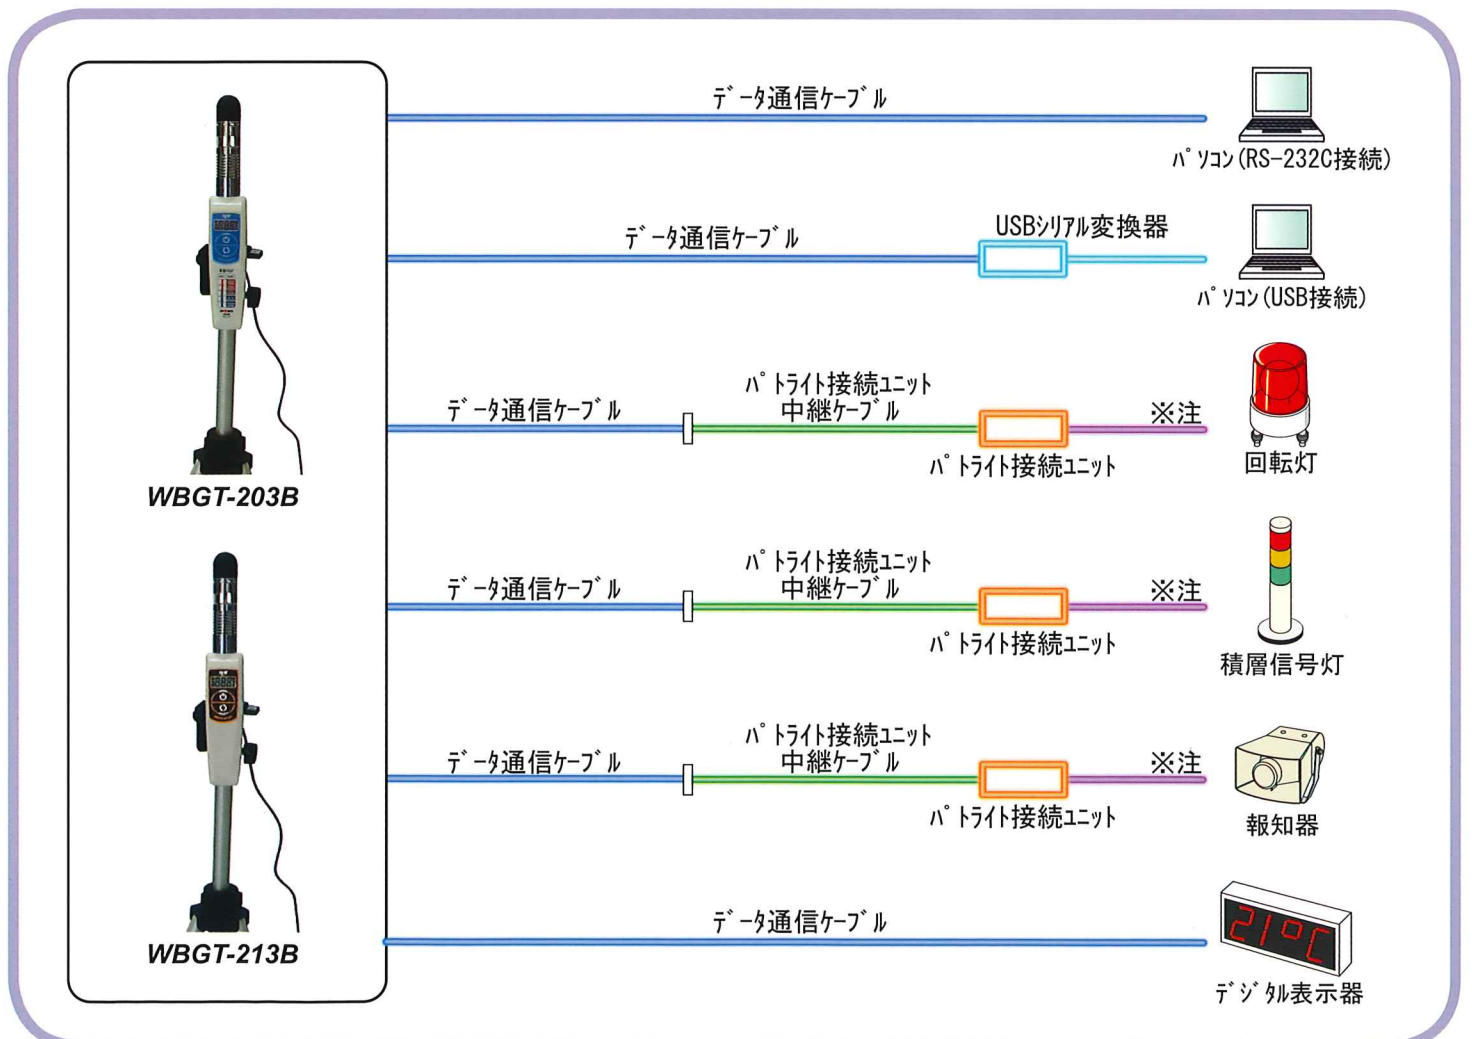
データ通信ケーブル

パソコン(RS-232C接続)

データ通信ケーブル

USBシリアル変換器

パソコン(USB接続)

データ通信ケーブル

パトライト接続ユニット
中継ケーブル

※注

パトライト接続ユニット

回転灯

WBGT-203B

データ通信ケーブル

パトライト接続ユニット
中継ケーブル

※注

パトライト接続ユニット

積層信号灯

データ通信ケーブル

パトライト接続ユニット
中継ケーブル

※注

パトライト接続ユニット

報知器

データ通信ケーブル

21°C

デジタル表示器

WBGT-213B